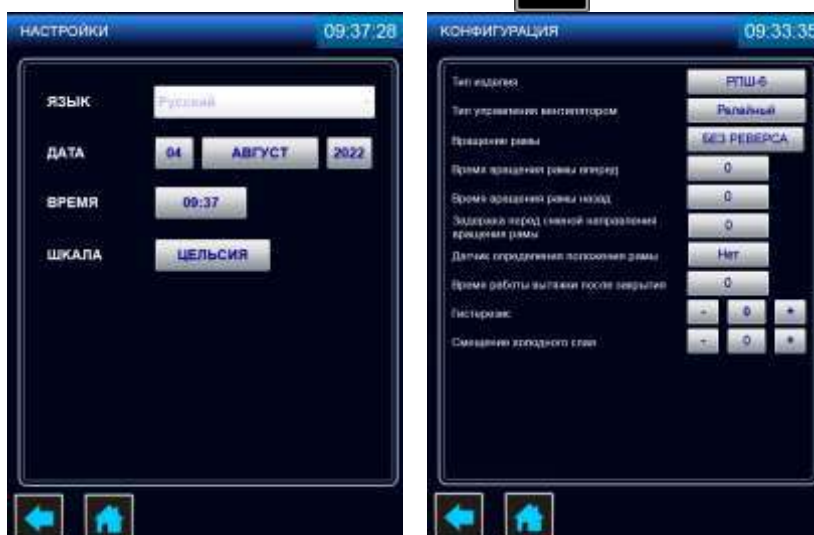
НАСТРОЙКИ 09:37:28

ЯЗЫК Русский

ДАТА 04 АВГУСТ 2022

ВРЕМЯ 09:37

ШКАЛА ЦЕЛЬСИЯ

КОНФИГУРАЦИЯ 09:33:35

Тип изделия РПШ-6

Тип управления вентилятором Релейный

Вращение рамы БЕЗ РЕВЕРСА

Время вращения рамы вперед 0

Время вращения рамы назад 0

Задержка перед сменой направления вращения рамы 0

Датчик определения положения рамы Нет

Время работы вытяжки после закрытия 0

Гистерезис - 0 +

Смещение холодного слоя - 0 +